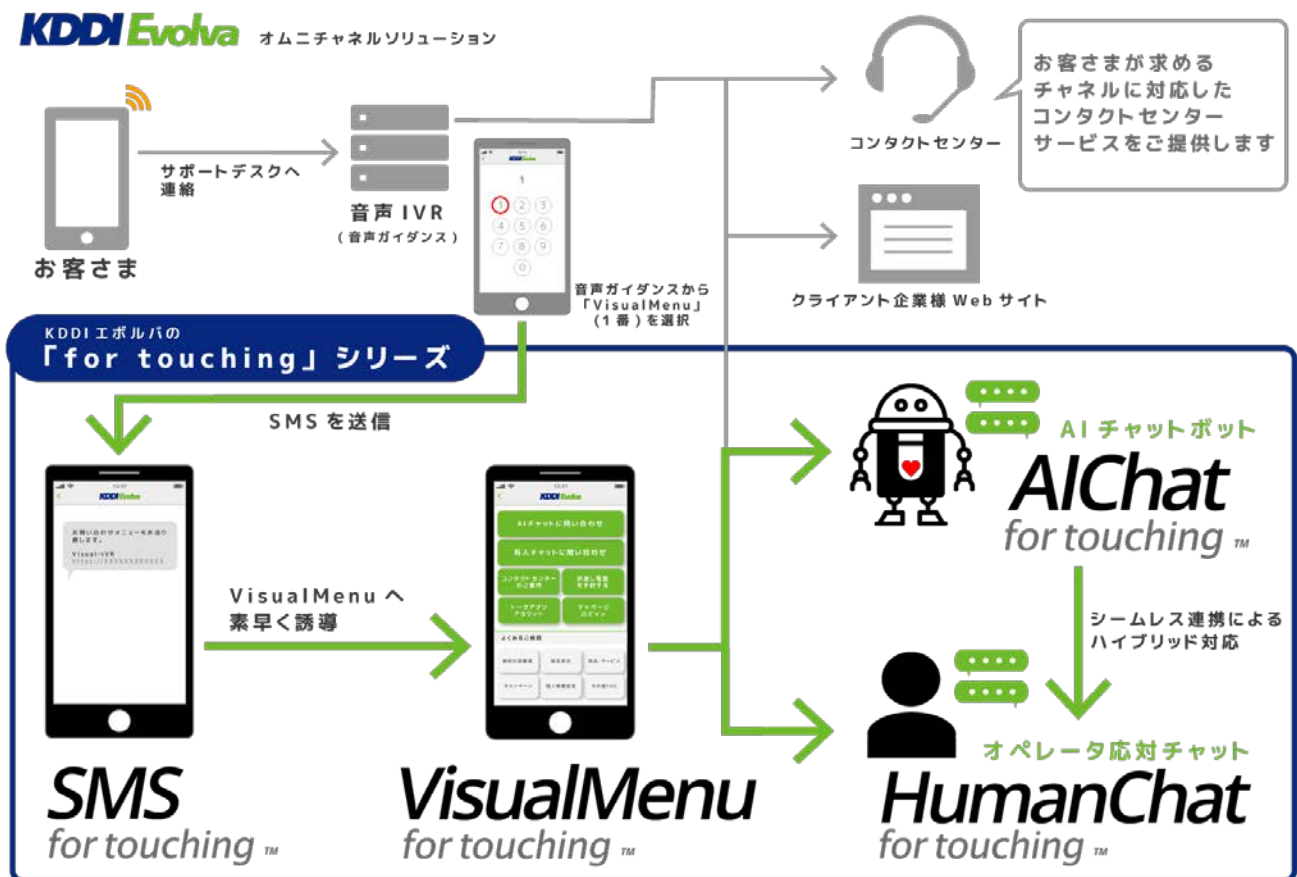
KDDI Evolva オムニチャネルソリューション

お客さま

サポートデスクへ連絡

音声 IVR
（音声ガイダンス）

KDDI Evolva

1

1 2 3
4 5 6
7 8 9
0

音声ガイダンスから「VisualMenu」（1番）を選択

コンタクトセンター

お客さまが求めるチャネルに対応したコンタクトセンターサービスをご提供します

クライアント企業様 Web サイト

KDDIエボルバの
「for touching」シリーズ

SMS を送信

KDDI Evolva

お問い合わせメニューをお送り致します。
Visual-IVR
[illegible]

VisualMenu へ
素早く誘導

KDDI Evolva

AIチャットに問い合わせ
有人チャットに問い合わせ
コンタクトセンターのご案内
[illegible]
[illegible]
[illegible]

よくあるご質問
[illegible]

AI チャットボット

AIChat
for touching ™

シームレス連携による
ハイブリッド対応

オペレータ応対チャット

SMS
for touching ™

VisualMenu
for touching ™

HumanChat
for touching ™